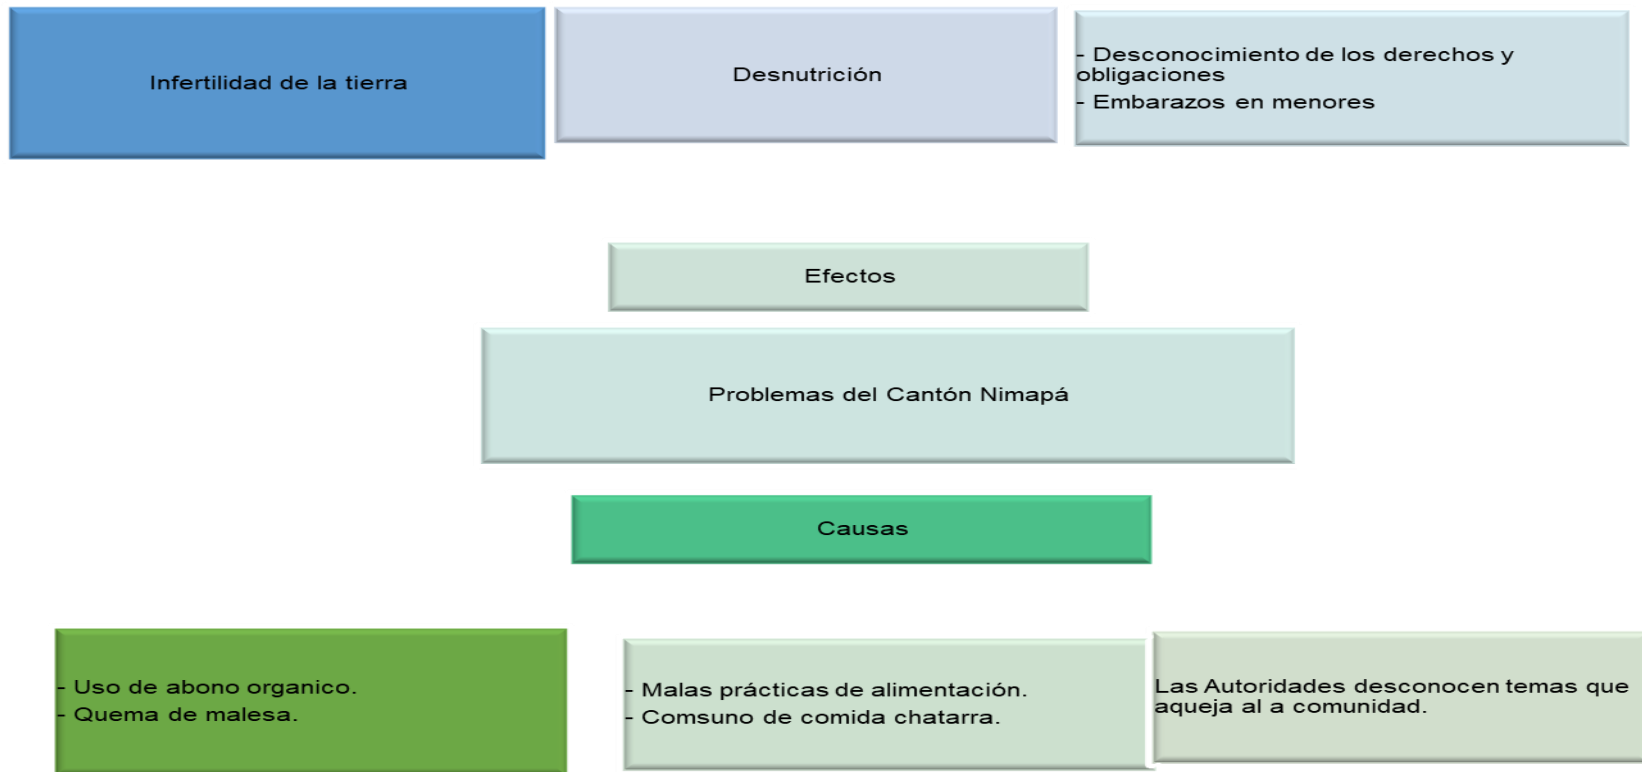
Infertilidad de la tierra

Desnutrición

- Desconocimiento de los derechos y obligaciones
- Embarazos en menores

Efectos

Problemas del Cantón Nimapá

Causas

- Uso de abono organico.
- Quema de malesa.

- Malas prácticas de alimentación.
- Comsuno de comida chatarra.

Las Autoridades desconocen temas que aqueja al a comunidad.